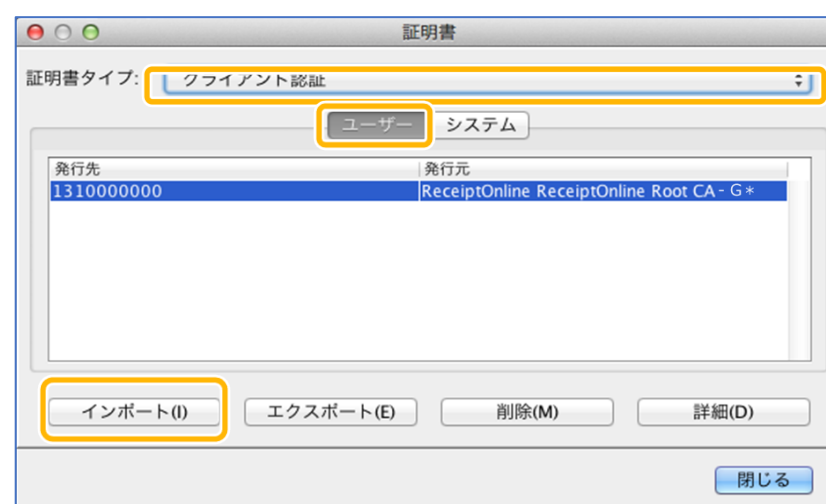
証明書

証明書タイプ: クライアント認証

ユーザー システム

| 発行先 | 発行元 |
|---|---|
| 1310000000 | ReceiptOnline ReceiptOnline Root CA - G＊ |

インポート(I) エクスポート(E) 削除(M) 詳細(D)

閉じる